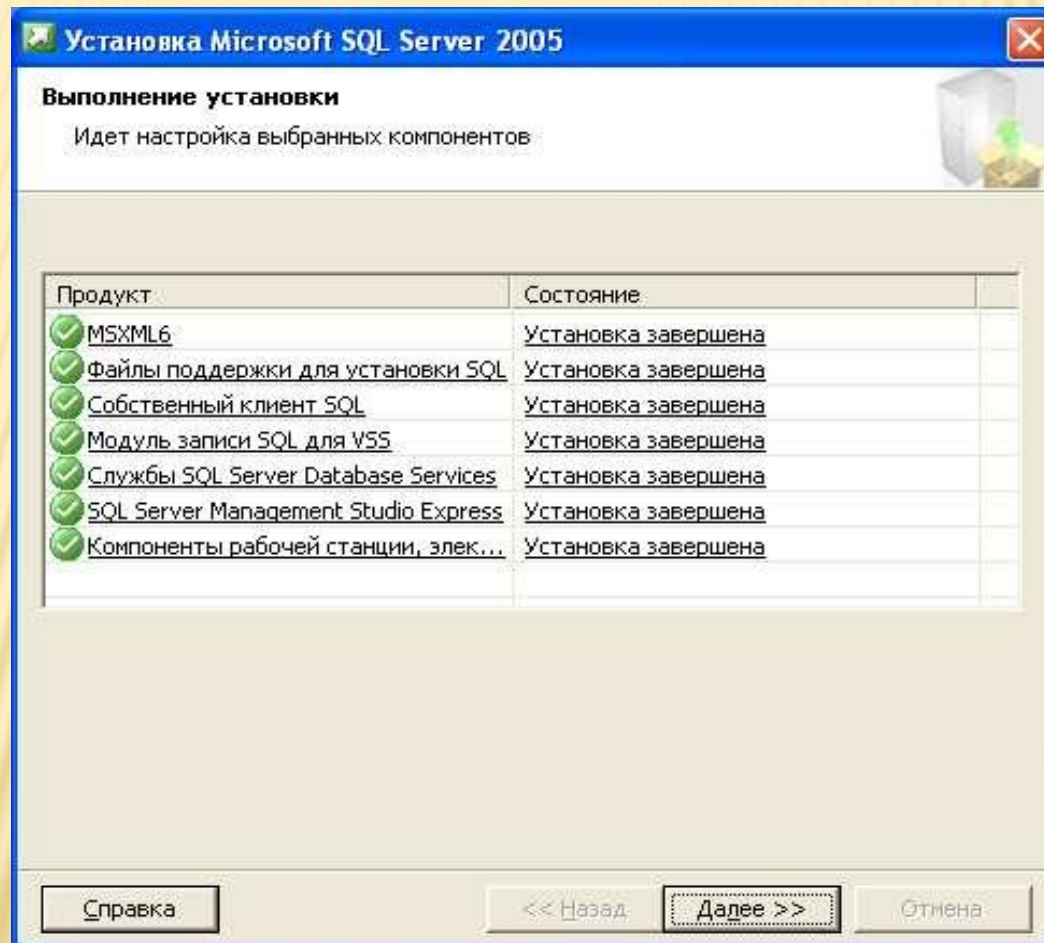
Установка Microsoft SQL Server 2005

Выполнение установки

Идет настройка выбранных компонентов

| Продукт | Состояние |
|---|---|
| MSXML6 | Установка завершена |
| Файлы поддержки для установки SQL | Установка завершена |
| Собственный клиент SQL | Установка завершена |
| Модуль записи SQL для VSS | Установка завершена |
| Службы SQL Server Database Services | Установка завершена |
| SQL Server Management Studio Express | Установка завершена |
| Компоненты рабочей станции, элек... | Установка завершена |

Справка

<< Назад

Далее >>

Отмена